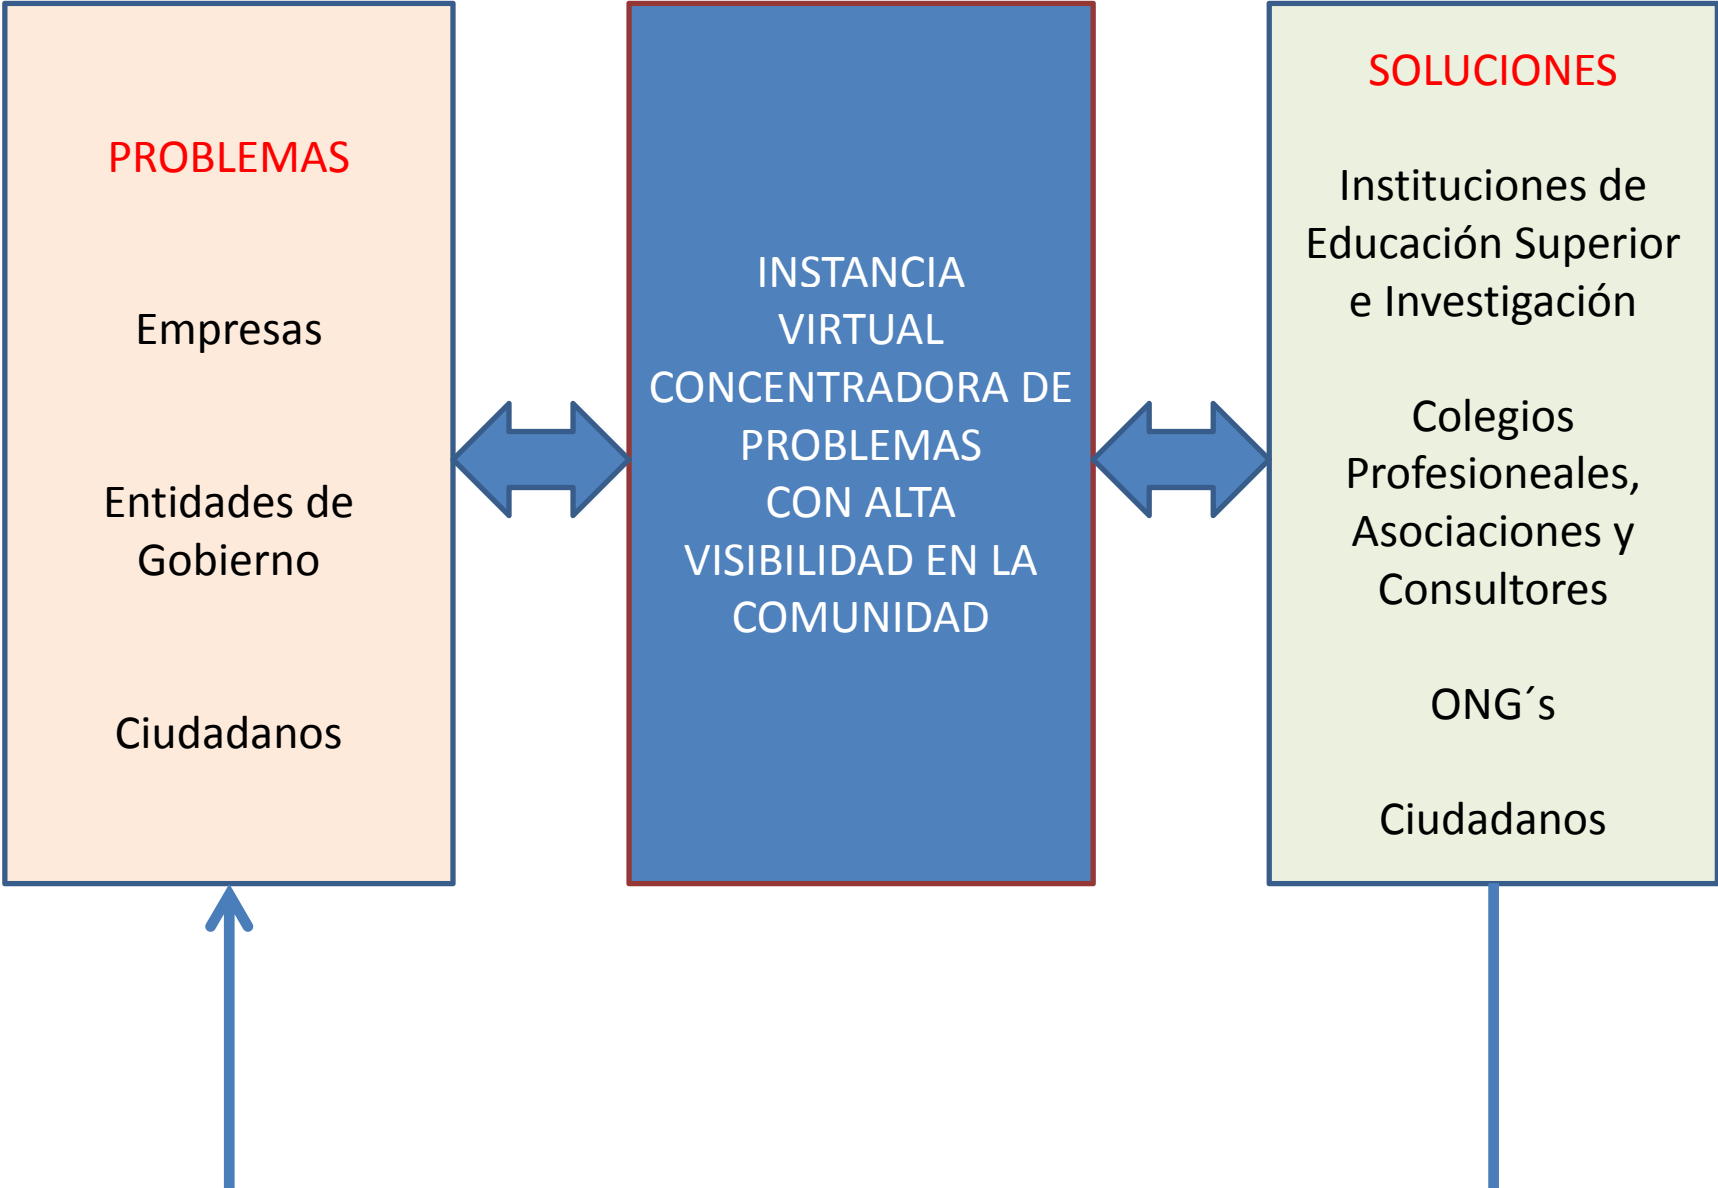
PROBLEMAS

Empresas

Entidades de Gobierno

Ciudadanos

INSTANCIA VIRTUAL CONCENTRADORA DE PROBLEMAS CON ALTA VISIBILIDAD EN LA COMUNIDAD

SOLUCIONES

Instituciones de Educación Superior e Investigación

Colegios Profesioneales, Asociaciones y Consultores

ONG´s

Ciudadanos